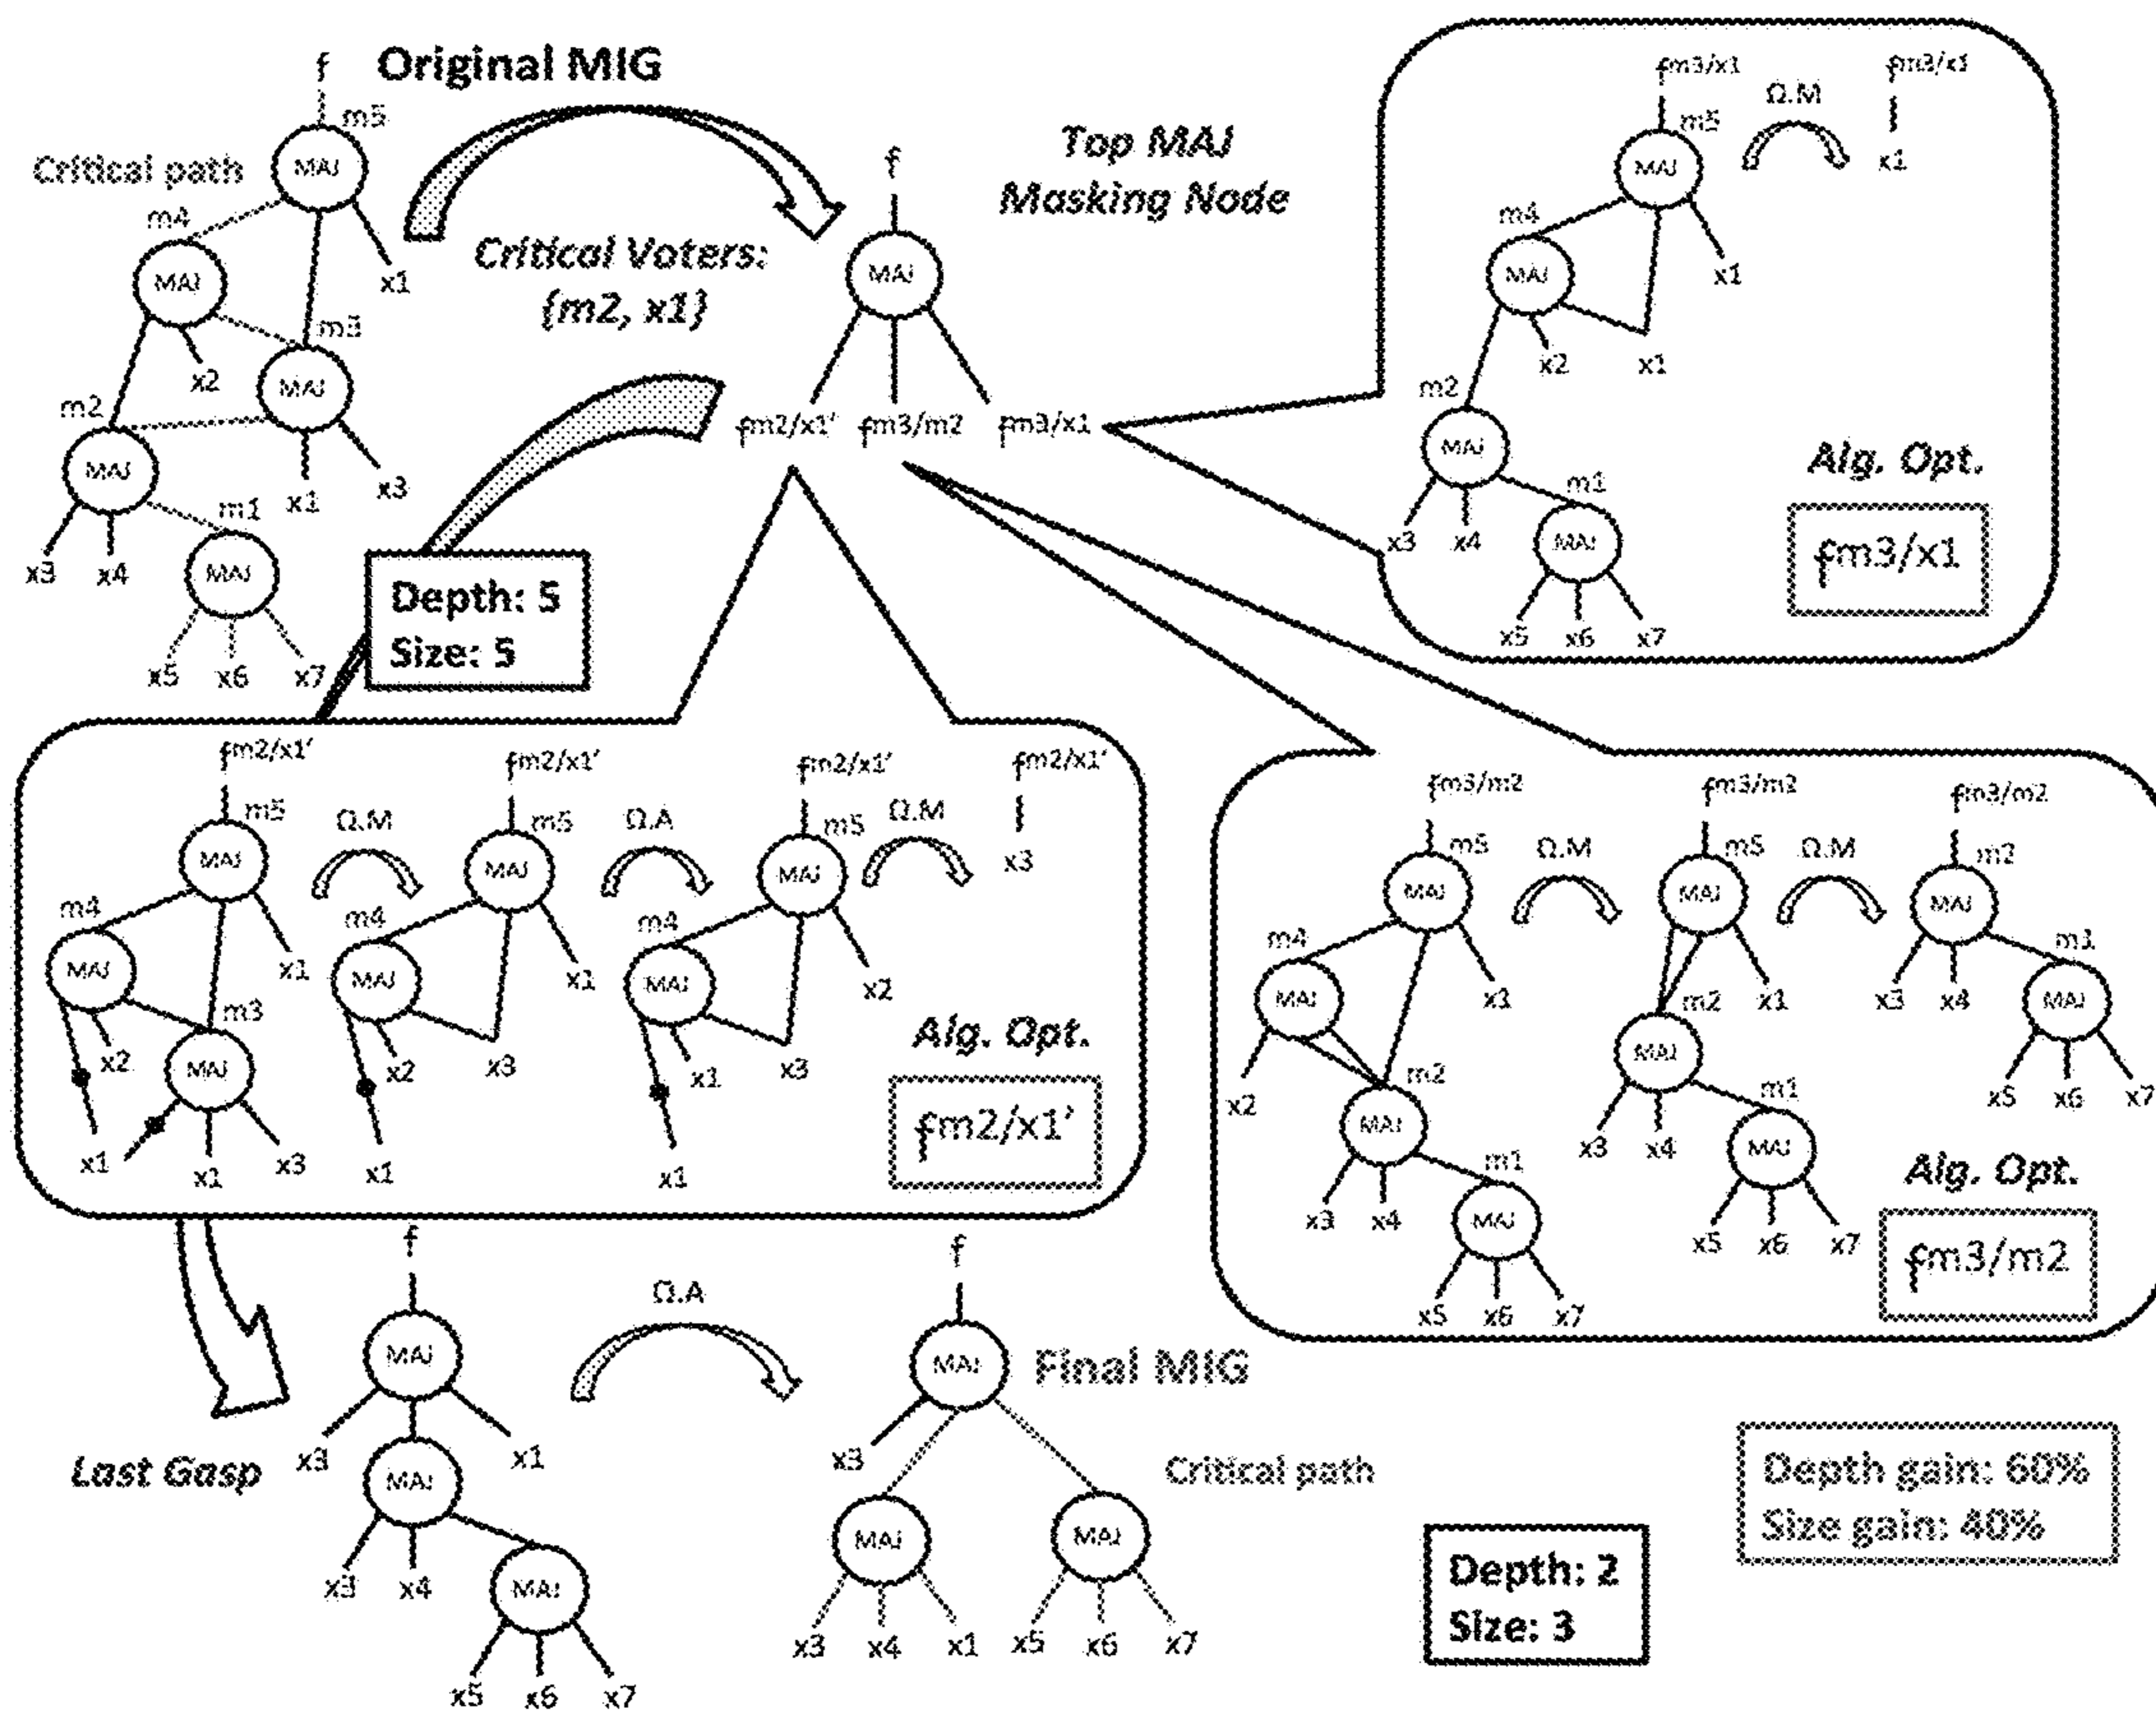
f Original MIG
m5
Critical path
MAJ
m4
x1
MAJ
m3
x2
MAJ
m2
MAJ
x1
x3
m1
x3
x4
MAJ
x5
x6
x7

Critical Voters: {m2, x1}

f
MAJ
fm2/x1' fm3/m2 fm3/x1

Top MAJ Masking Node

Depth: 5
Size: 5

fm3/x1
m5
Ω.M
fm3/x1
MAJ
x1
m4
MAJ
x1
x2
x1
m2
MAJ
m1
x3
x4
MAJ
x5
x6
x7
Alg. Opt.
fm3/x1

fm2/x1'
m5
Ω.M
MAJ
m4
MAJ
x1
m3
x2
MAJ
x1
x1
x3
fm2/x1'
m5
Ω.A
MAJ
m4
MAJ
x1
x2
x3
x1
fm2/x1'
m5
Ω.M
MAJ
m4
MAJ
x2
x1
x3
x1
fm2/x1'
x3
Alg. Opt.
fm2/x1'

fm3/m2
m5
Ω.M
MAJ
m4
MAJ
x1
x2
m2
MAJ
m1
x3
x4
MAJ
x5
x6
x7
fm3/m2
m5
Ω.M
MAJ
m2
x1
MAJ
m1
x3
x4
MAJ
x5
x6
x7
fm3/m2
m2
MAJ
m1
x3
x4
MAJ
x5
x6
x7
Alg. Opt.
fm3/m2

f
MAJ
Last Gasp
x3
x1
MAJ
x3
x4
MAJ
x5
x6
x7

Ω.A

f
MAJ
Final MIG
x3
Critical path
MAJ
MAJ
x3
x4
x1
x5
x6
x7

Depth: 2
Size: 3

Depth gain: 60%
Size gain: 40%